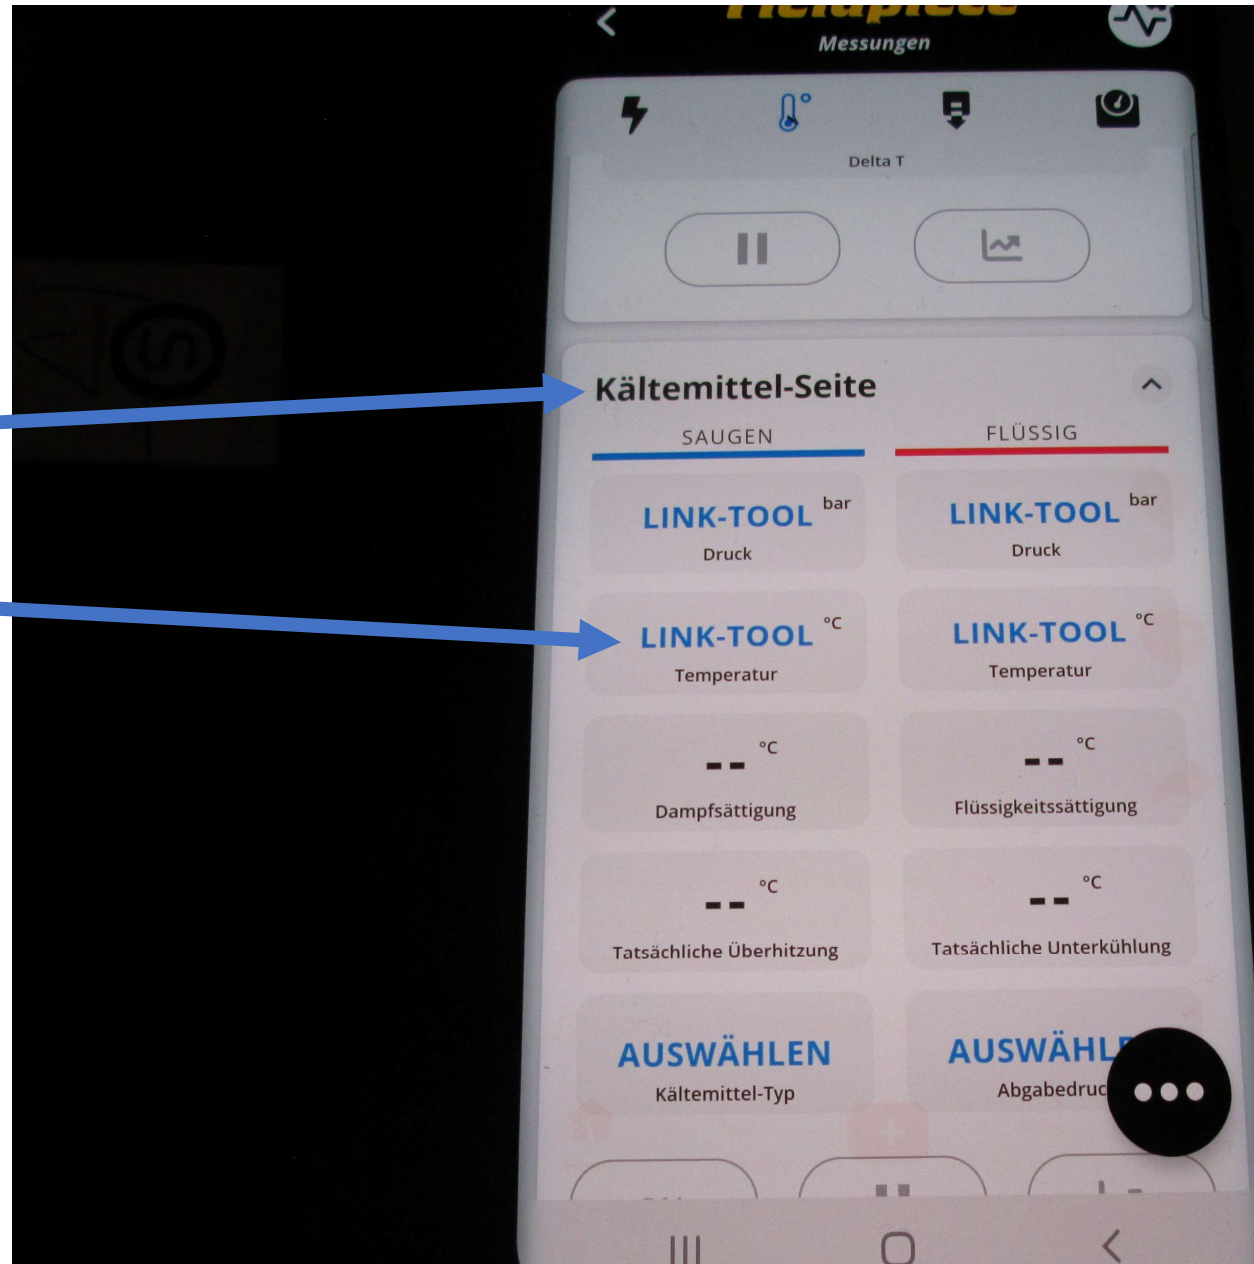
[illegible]
Messungen

Delta T

Kältemittel-Seite

SAUGEN

FLÜSSIG

LINK-TOOL bar
Druck

LINK-TOOL bar
Druck

LINK-TOOL °C
Temperatur

LINK-TOOL °C
Temperatur

-- °C
Dampfsättigung

-- °C
Flüssigkeitssättigung

-- °C
Tatsächliche Überhitzung

-- °C
Tatsächliche Unterkühlung

AUSWÄHLEN
Kältemittel-Typ

AUSWÄHL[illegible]
Abgabedruc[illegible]